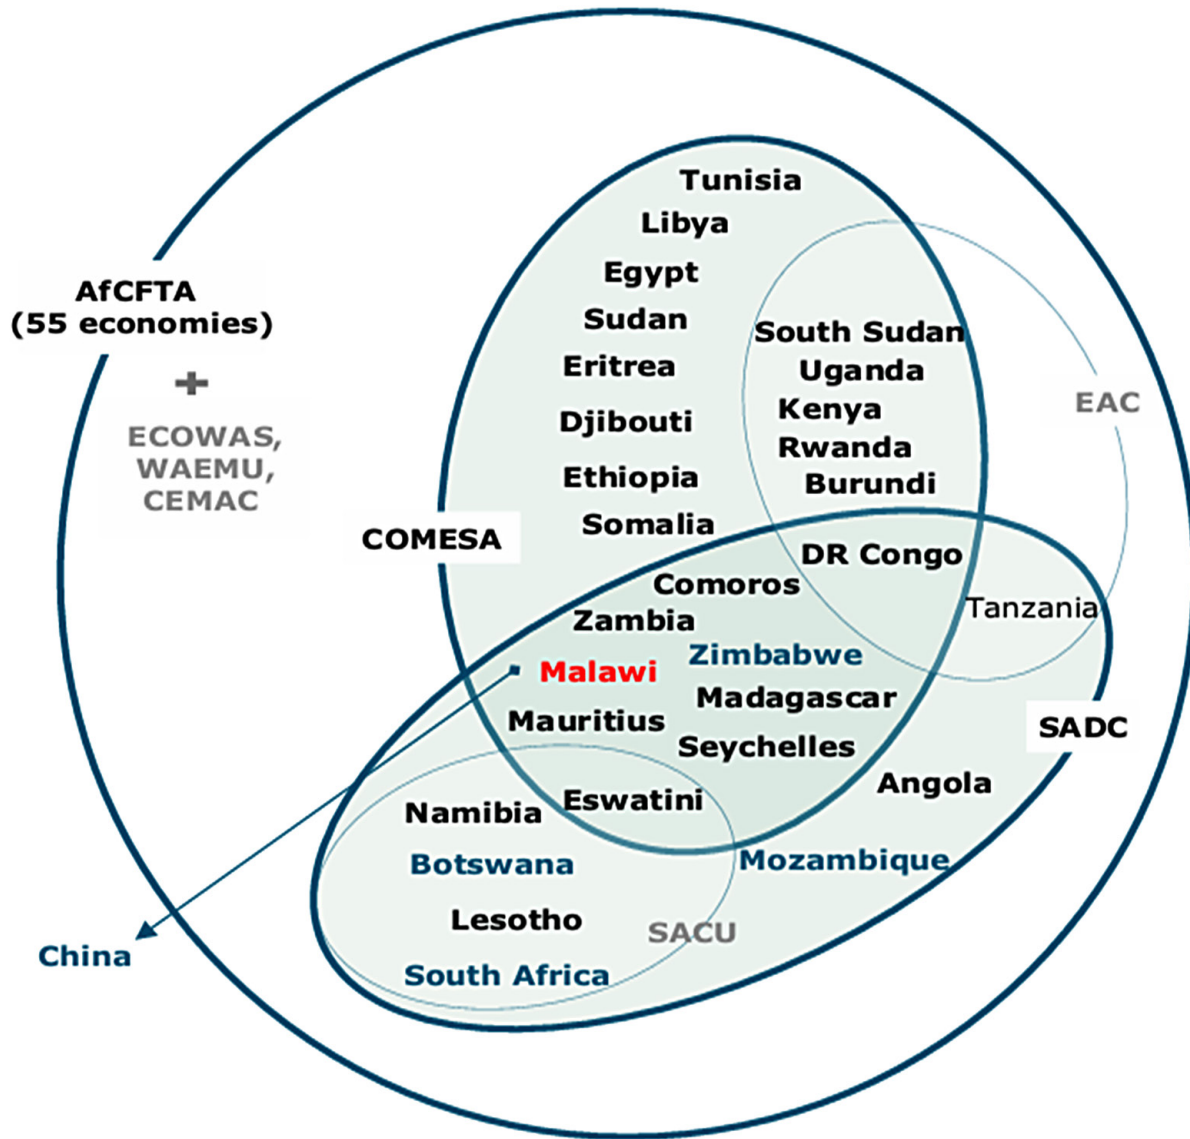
AfCFTA
(55 economies)
+
ECOWAS,
WAEMU,
CEMAC

Tunisia
Libya
Egypt
Sudan
Eritrea
Djibouti
Ethiopia
Somalia

South Sudan
Uganda
Kenya
Rwanda
Burundi

EAC

COMESA

DR Congo
Comoros
Zambia
Tanzania
Malawi
Zimbabwe
Madagascar
Mauritius
Seychelles

SADC

Angola
Namibia
Eswatini
Botswana
Mozambique
Lesotho
SACU
South Africa

China